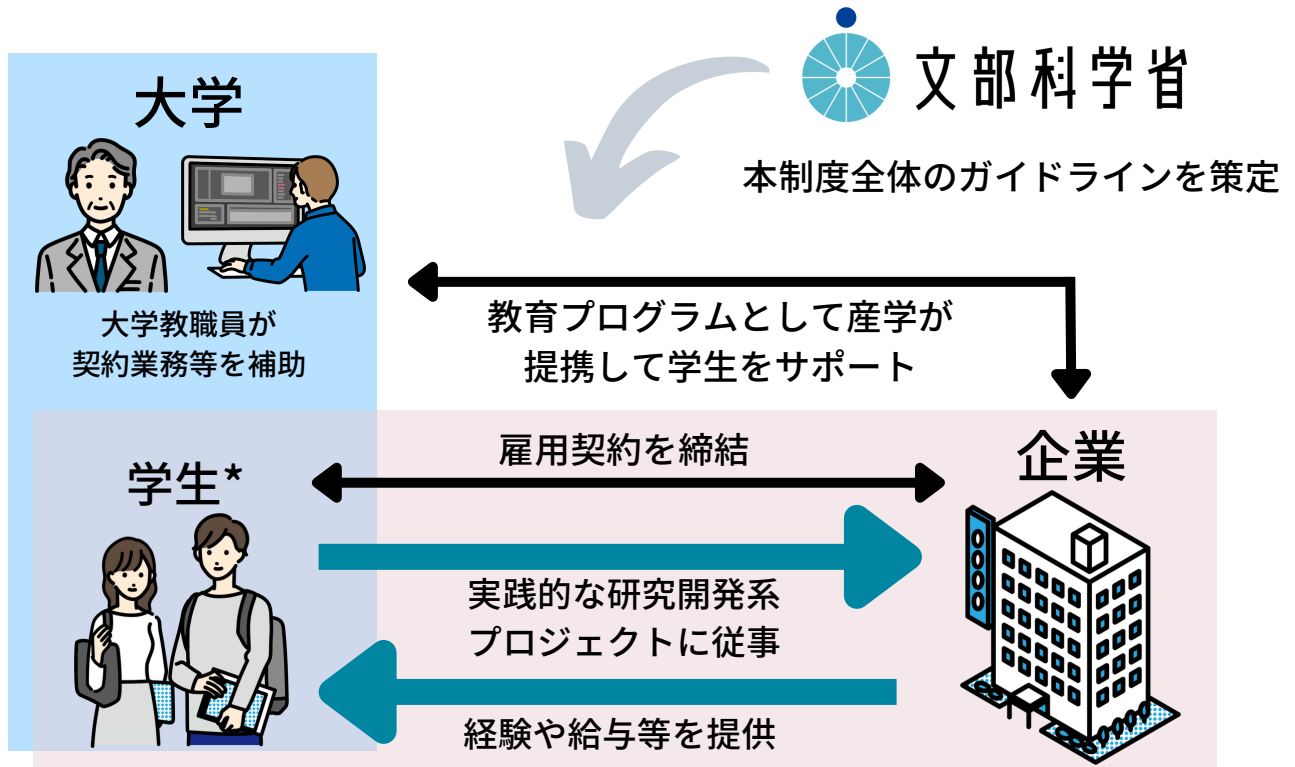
大学

大学教職員が
契約業務等を補助

文部科学省

本制度全体のガイドラインを策定

教育プログラムとして産学が
提携して学生をサポート

雇用契約を締結

学生*

企業

実践的な研究開発系
プロジェクトに従事

経験や給与等を提供